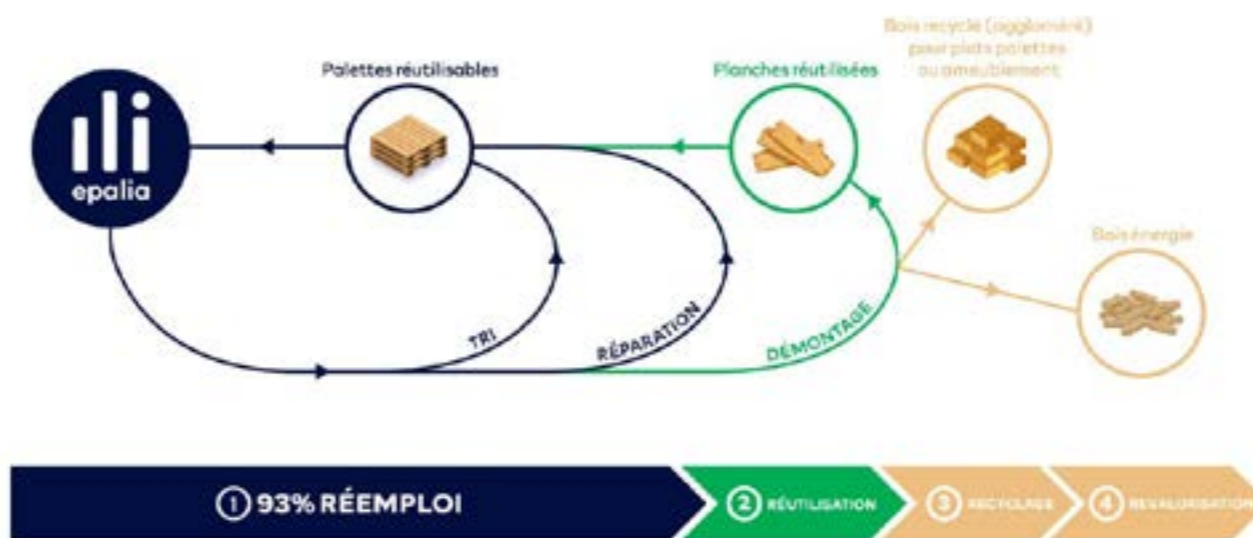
Palettes réutilisables

Planches réutilisées

Bois recyclé (aggloméré) pour plots palettes ou ameublement

Bois énergie

epalia

TRI

RÉPARATION

DÉMONTAGE

① 93% RÉEMPLOI

② RÉUTILISATION

③ RECYCLAGE

④ REVALORISATION